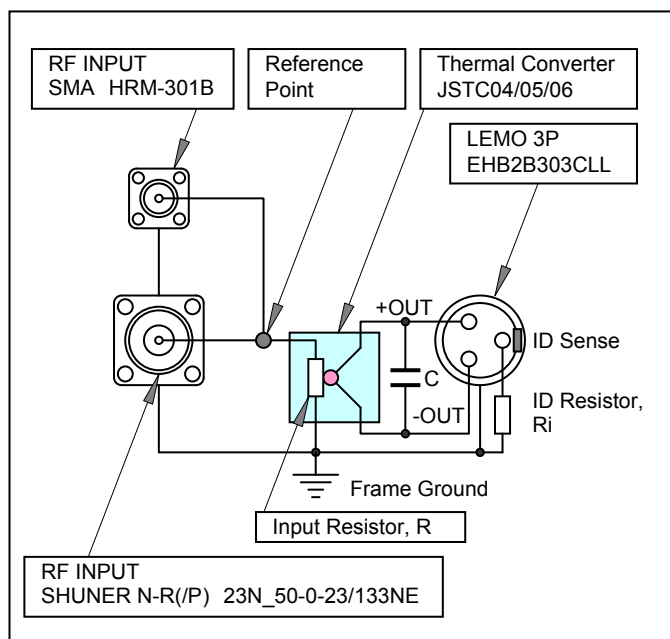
RF INPUT
SMA HRM-301B

Reference
Point

Thermal Converter
JSTC04/05/06

LEMO 3P
EHB2B303CLL

+OUT

ID Sense

C

-OUT

ID Resistor,
Ri

Frame Ground

Input Resistor, R

RF INPUT
SHUNER N-R(/P) 23N_50-0-23/133NE